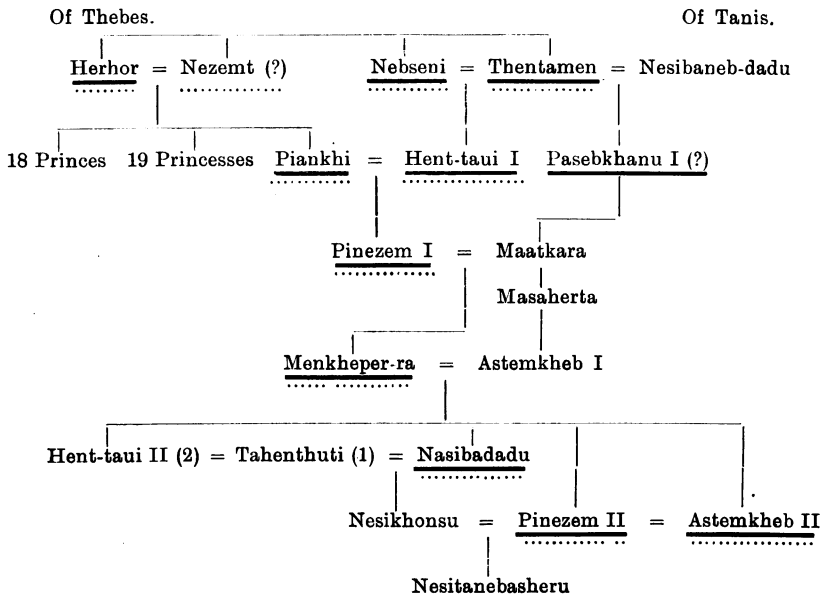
Of Thebes.

Of Tanis.

Herhor = Nezemt (?)

Nebseni = Thentamen = Nesibaneb-dadu

18 Princes

19 Princesses

Piankhi = Hent-taui I

Pasebkhanu I (?)

Pinezem I = Maatkara

Masaherta

Menkheper-ra = Astemkheb I

Hent-taui II (2) = Tahenthuti (1) = Nasibadadu

Nesikhonsu = Pinezem II = Astemkheb II

Nesitanebasheru